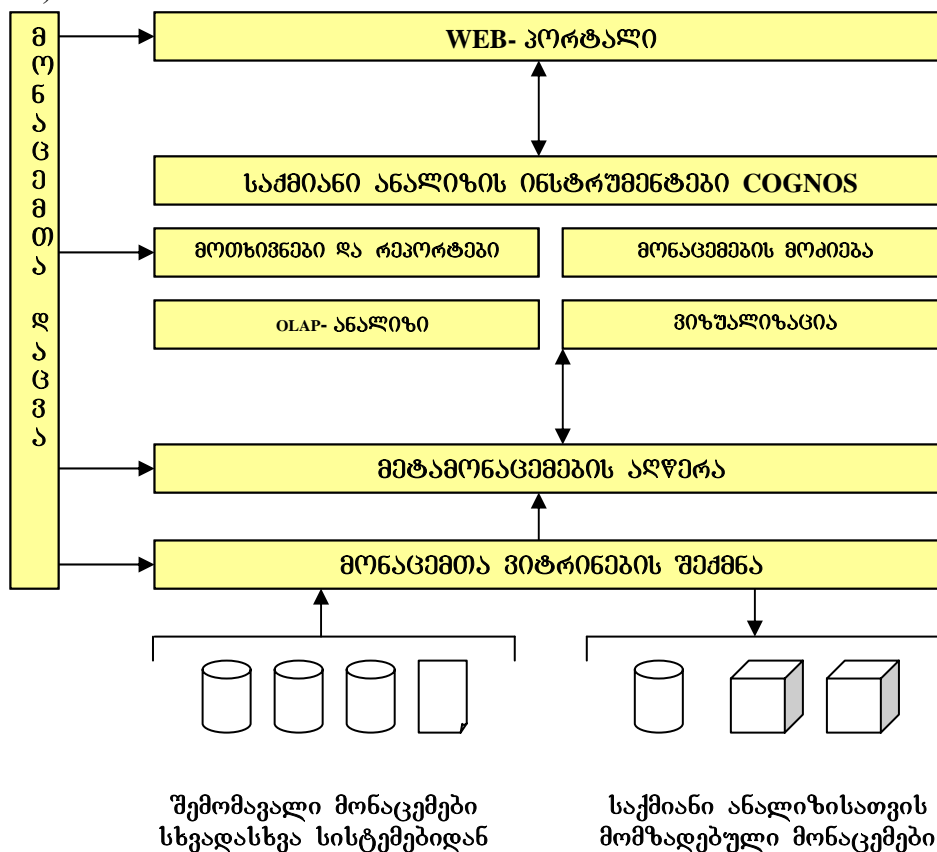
მონაცემთა დაცვა

WEB- პორტალი

საქმიანი ანალიზის ინსტრუმენტები COGNOS

მოთხოვნები და რეპორტები

მონაცემების მოძიება

OLAP- ანალიზი

ვიზუალიზაცია

მეტამონაცემების აღწერა

მონაცემთა ვიტრინების შექმნა

შემომავალი მონაცემები სხვადასხვა სისტემებიდან

საქმიანი ანალიზისათვის მომზადებული მონაცემები